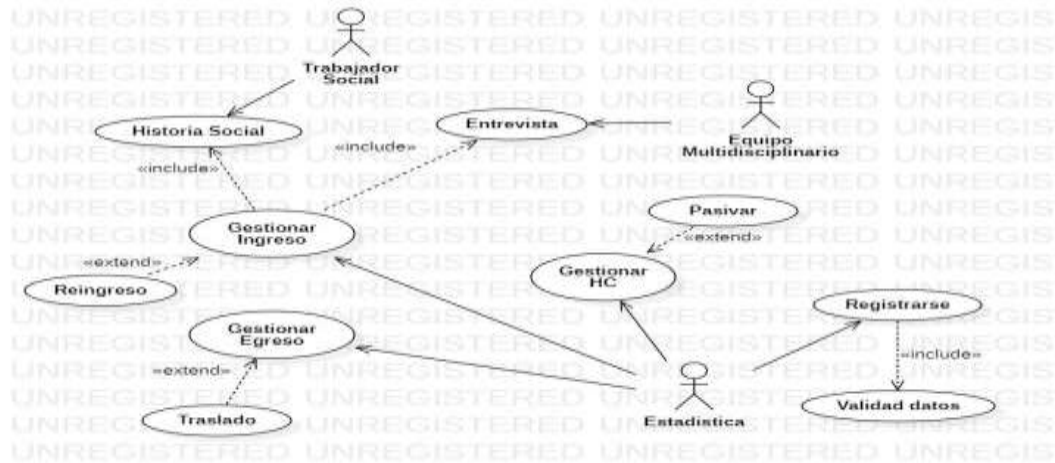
UNREGISTERED UNREGISTERED UNREGISTERED UNREGIS

Trabajador Social

Historia Social

Entrevista

Equipo Multidisciplinario

«include»

«include»

Gestionar Ingreso

Pasivar

«extend»

«extend»

Reingreso

Gestionar HC

Registrarse

Gestionar Egreso

«include»

«extend»

Traslado

Estadistica

Validad datos